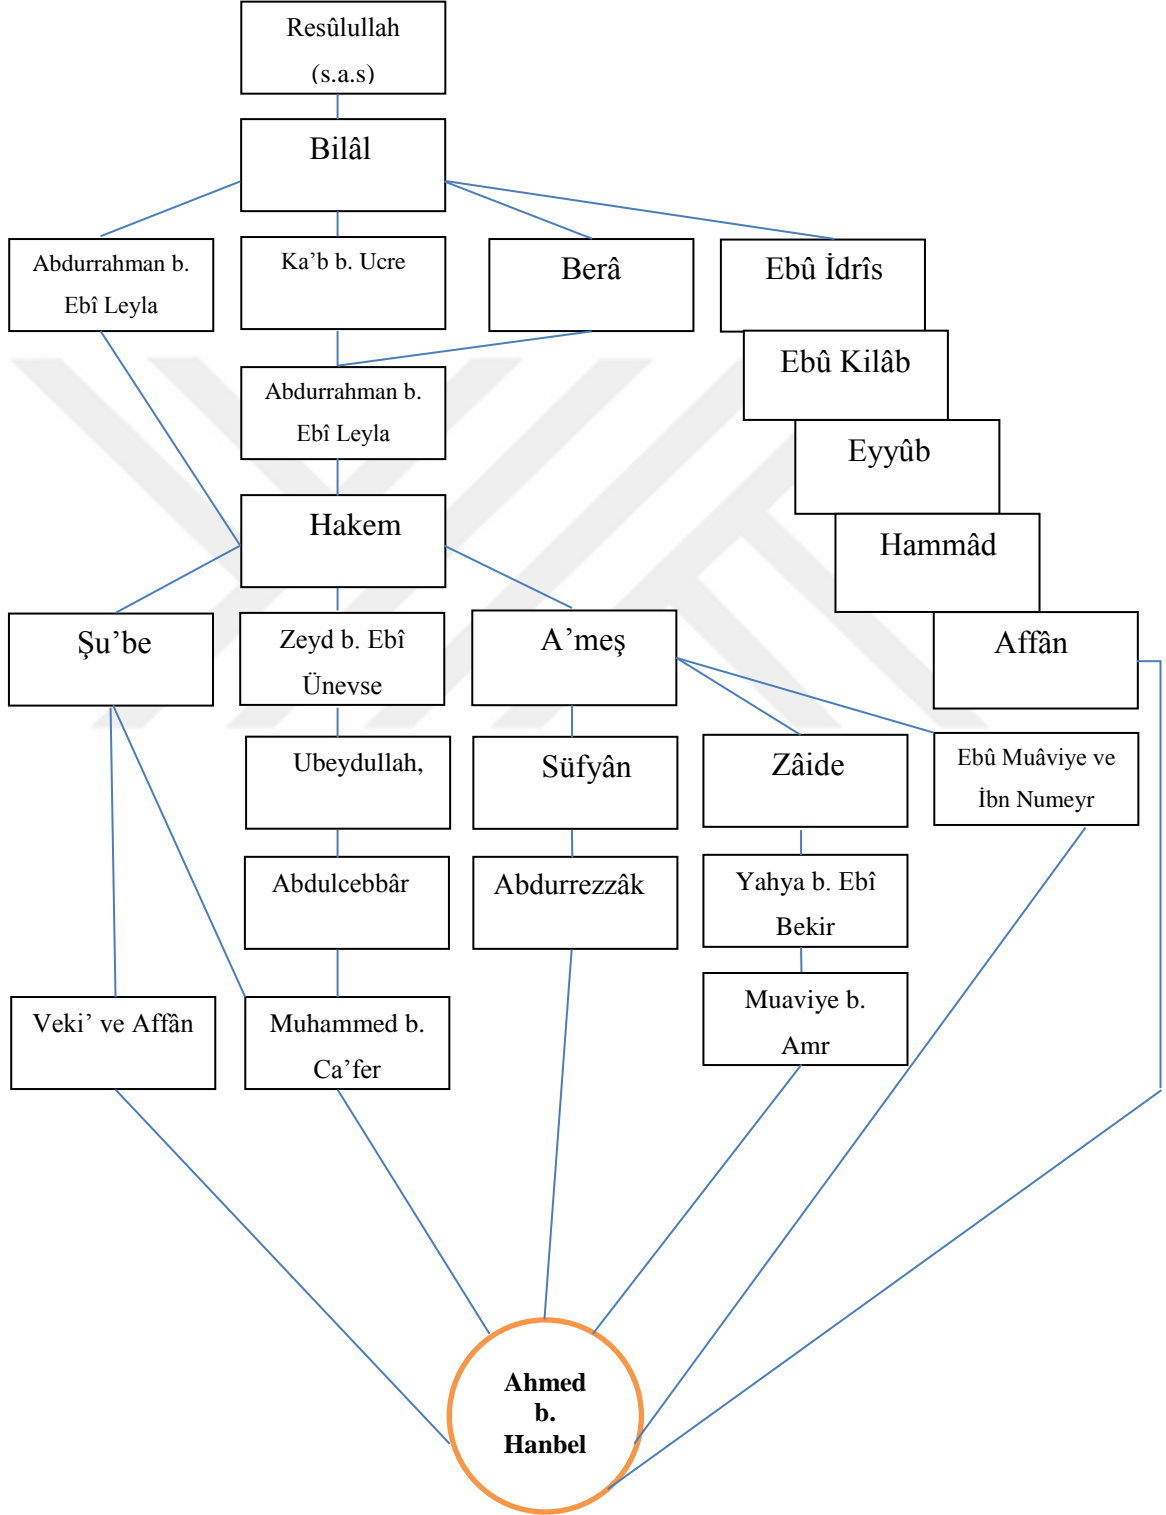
Resûlullah (s.a.s)

Bilâl

Abdurrahman b. Ebî Leyla

Ka'b b. Ucre

Berâ

Ebû İdrîs

Ebû Kilâb

Abdurrahman b. Ebî Leyla

Eyyûb

Hakem

Hammâd

Şu'be

Zeyd b. Ebî Ünevse

A'meş

Affân

Ubeydullah,

Süfyân

Zâide

Ebû Muâviye ve İbn Numeyr

Abdulcebbâr

Abdurrezzâk

Yahya b. Ebî Bekir

Muaviye b. Amr

Veki' ve Affân

Muhammed b. Ca'fer

Ahmed b. Hanbel